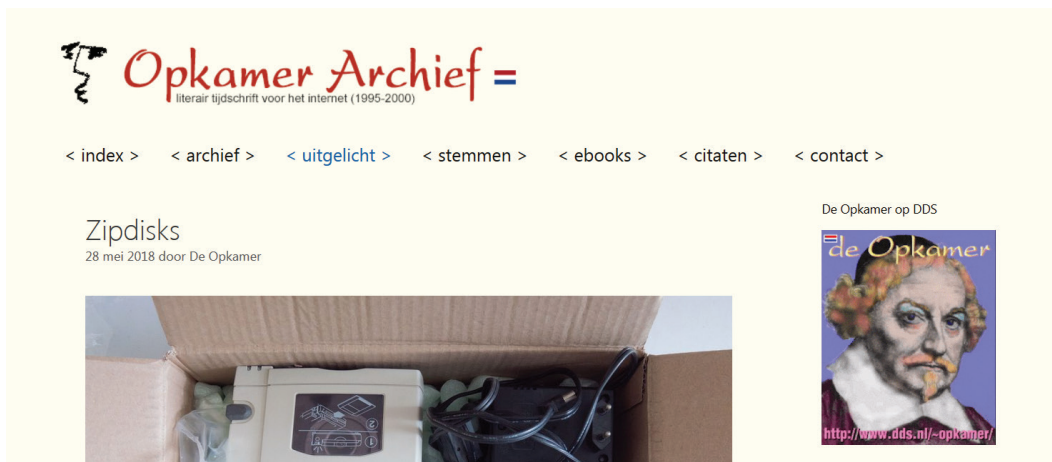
Opkamer Archief =
literair tijdschrift voor het internet (1995-2000)

< index > < archief > < uitgelicht > < stemmen > < ebooks > < citaten > < contact >

Zipdisks
28 mei 2018 door De Opkamer

De Opkamer op DDS

de Opkamer
http://www.dds.nl/~opkamer/